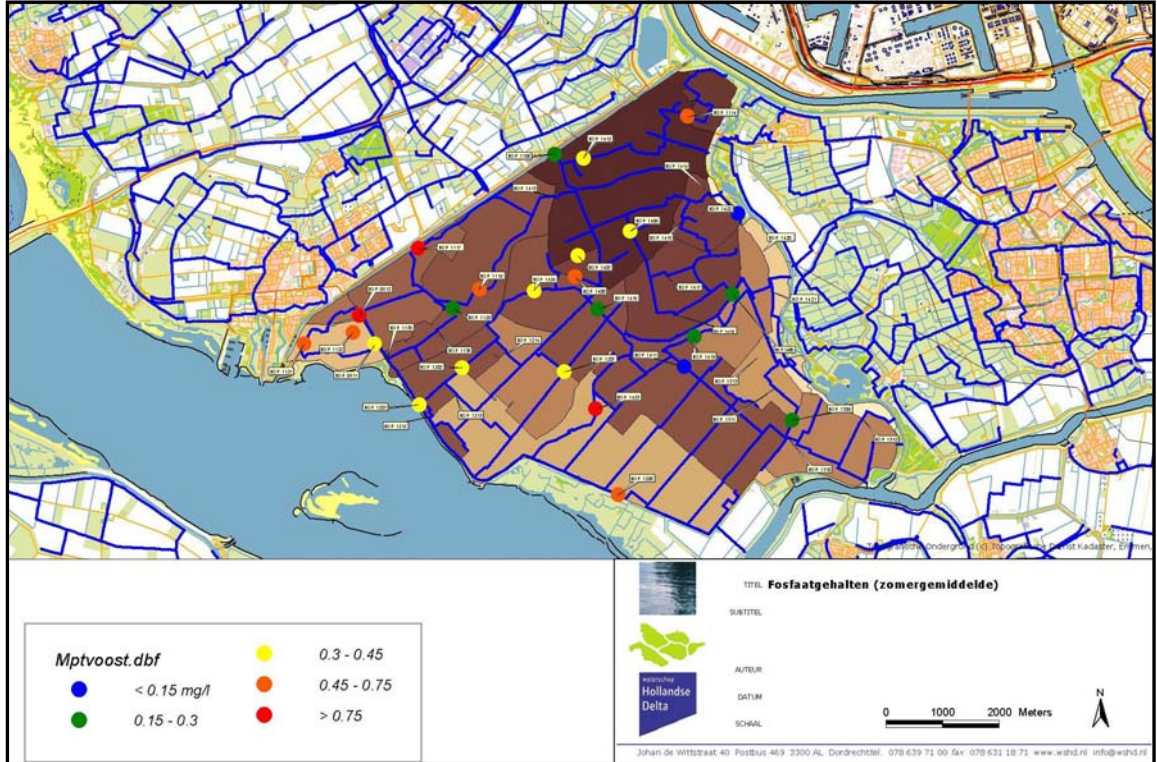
Topografische Ondergrond (c) Topografische Dienst Kadaster, Emmen

Mptvoost.dbf
< 0.15 mg/l
0.15 - 0.3
0.3 - 0.45
0.45 - 0.75
> 0.75

TITEL Fosfaatgehalten (zomergemiddelde)
SUBTITEL
AUTEUR
DATUM
SCHAAL

waterschap Hollandse Delta

0 1000 2000 Meters

N

Johan de Wittstraat 40 Postbus 469 3300 AL Dordrecht tel. 078 639 71 00 fax 078 631 18 71 www.wshd.nl info@wshd.nl